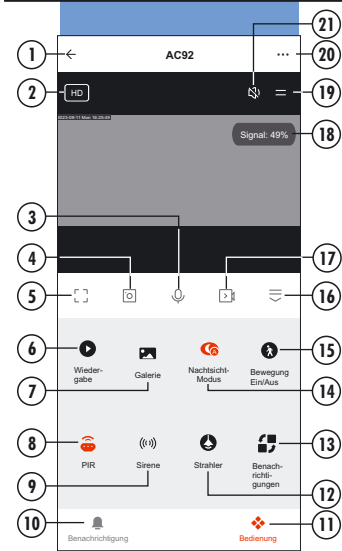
1 ← AC92 ··· 20

2 HD 19

21

2023-08-11 Mon 16:25:09

Signal: 49% 18

3

4 17

5 16

6 Wiedergabe

7 Galerie

Nachtsicht-Modus

14

Bewegung Ein/Aus 15

8 PIR

9 Sirene

Strahler 12

Benachrichtigungen 13

10 Benachrichtigung

Bedienung 11